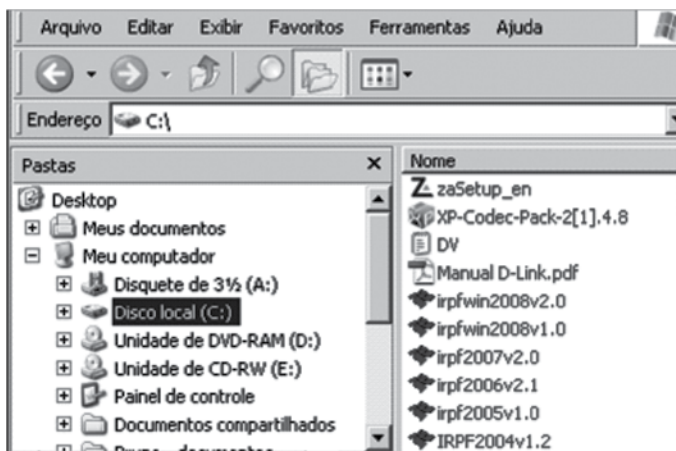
Arquivo Editar Exibir Favoritos Ferramentas Ajuda

Endereço C:\

Pastas ×

Desktop
Meus documentos
Meu computador
Disquete de 3½ (A:)
Disco local (C:)
Unidade de DVD-RAM (D:)
Unidade de CD-RW (E:)
Painel de controle
Documentos compartilhados
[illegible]

Nome
zaSetup_en
XP-Codec-Pack-2[1].4.8
DV
Manual D-Link.pdf
irpfwin2008v2.0
irpfwin2008v1.0
irpf2007v2.0
irpf2006v2.1
irpf2005v1.0
IRPF2004v1.2